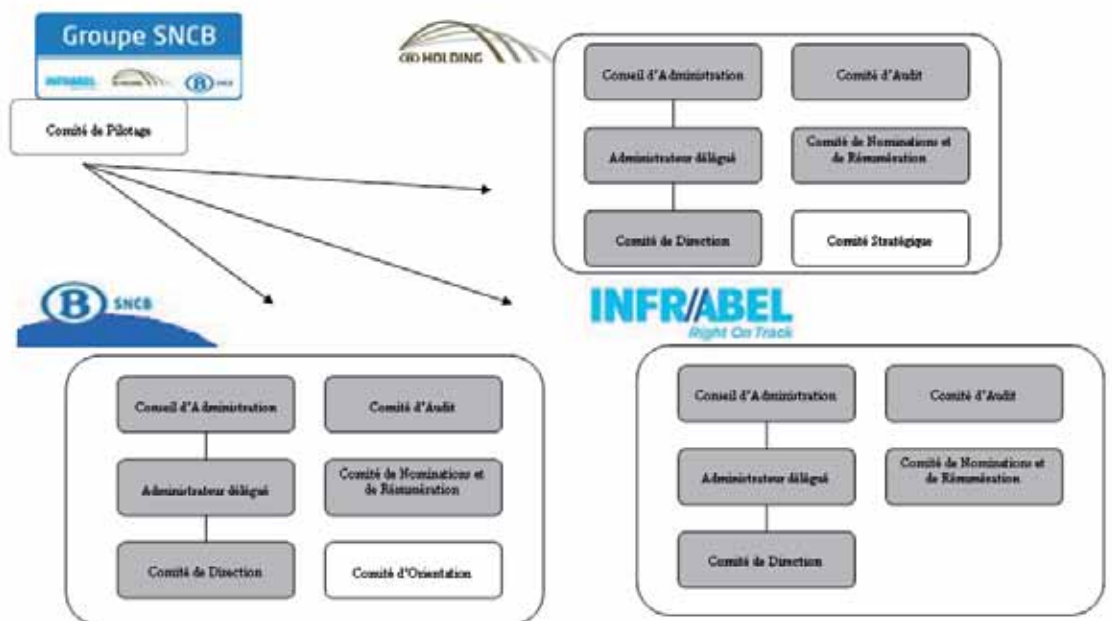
Groupe SNCB

INFRABEL

SNCB

Comité de Pilotage

HOLDING

Conseil d'Administration

Comité d'Audit

Administrateur délégué

Comité de Nominations et de Rémunération

Comité de Direction

Comité Stratégique

SNCB

Conseil d'Administration

Comité d'Audit

Administrateur délégué

Comité de Nominations et de Rémunération

Comité de Direction

Comité d'Orientation

INFRABEL
Right On Track

Conseil d'Administration

Comité d'Audit

Administrateur délégué

Comité de Nominations et de Rémunération

Comité de Direction